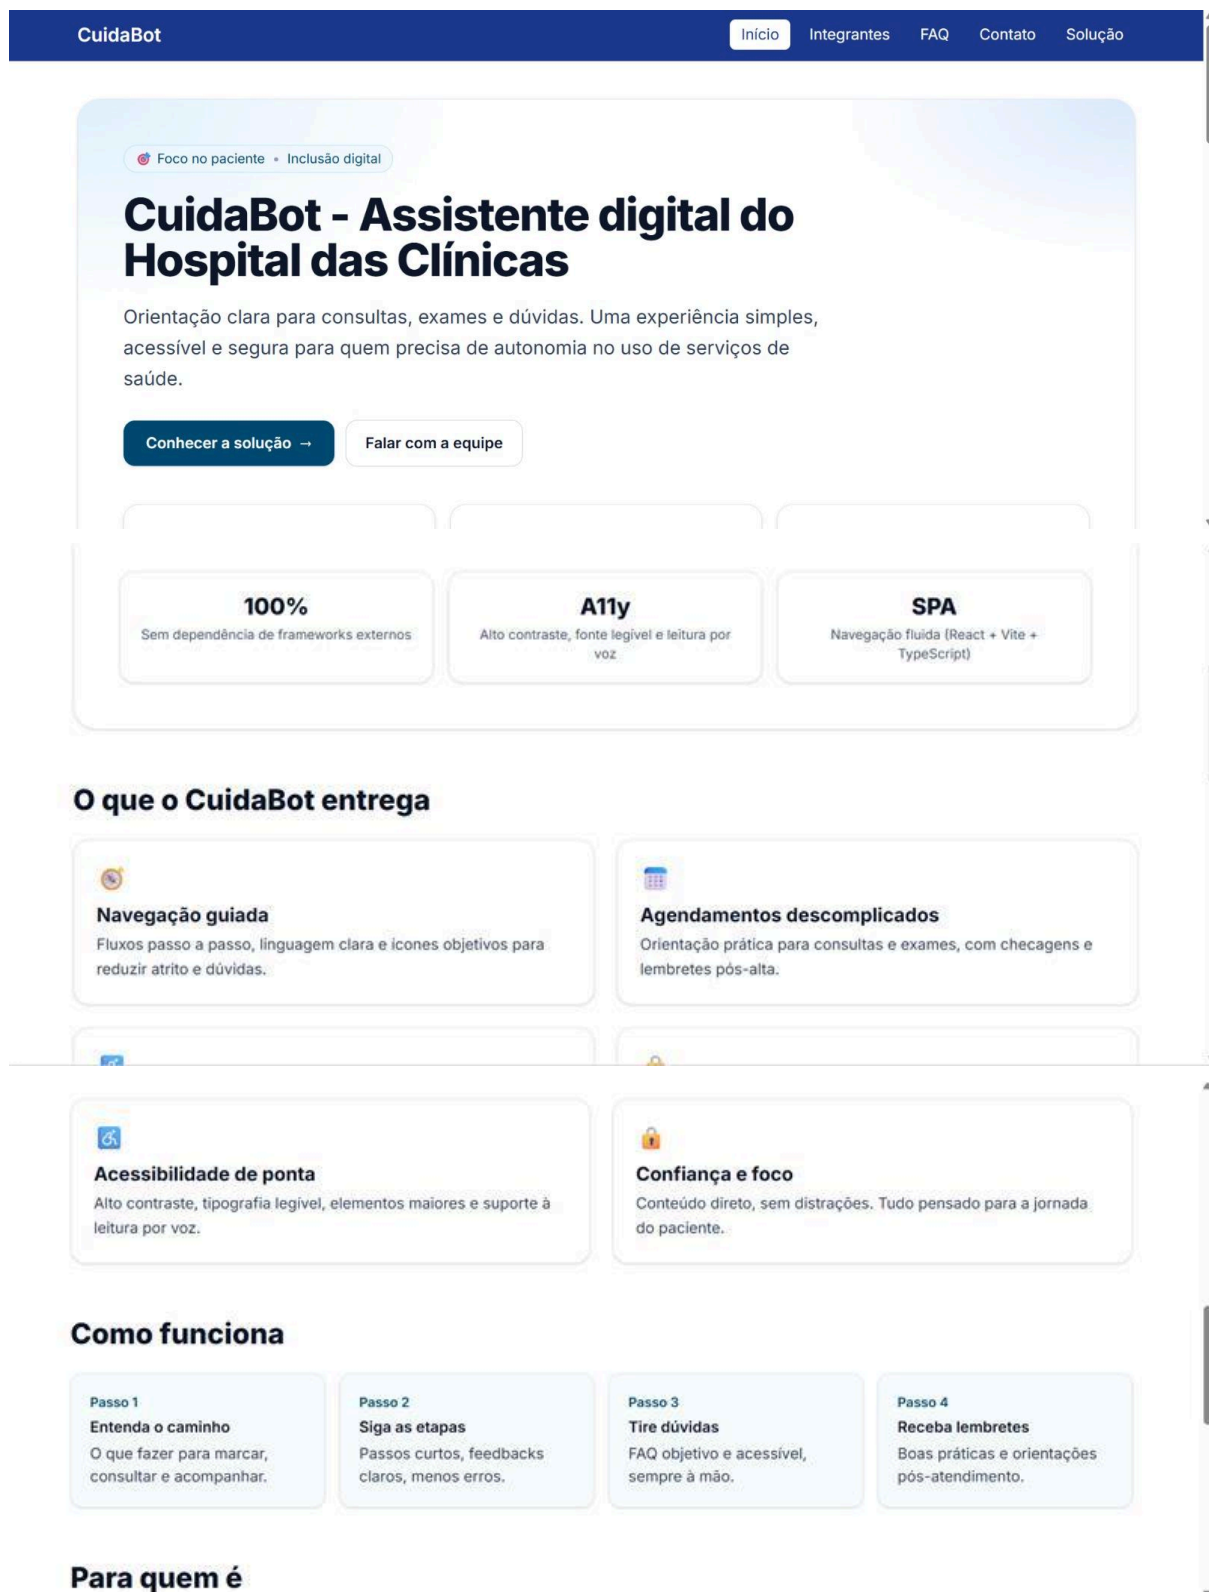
CuidaBot

Início Integrantes FAQ Contato Solução

Foco no paciente • Inclusão digital

CuidaBot - Assistente digital do Hospital das Clínicas

Orientação clara para consultas, exames e dúvidas. Uma experiência simples, acessível e segura para quem precisa de autonomia no uso de serviços de saúde.

Conhecer a solução →
Falar com a equipe

100%
Sem dependência de frameworks externos

A11y
Alto contraste, fonte legível e leitura por voz

SPA
Navegação fluida (React + Vite + TypeScript)

O que o CuidaBot entrega

Navegação guiada
Fluxos passo a passo, linguagem clara e ícones objetivos para reduzir atrito e dúvidas.

Agendamentos descomplicados
Orientação prática para consultas e exames, com checagens e lembretes pós-alta.

Acessibilidade de ponta
Alto contraste, tipografia legível, elementos maiores e suporte à leitura por voz.

Confiança e foco
Conteúdo direto, sem distrações. Tudo pensado para a jornada do paciente.

Como funciona

Passo 1
Entenda o caminho
O que fazer para marcar, consultar e acompanhar.

Passo 2
Siga as etapas
Passos curtos, feedbacks claros, menos erros.

Passo 3
Tire dúvidas
FAQ objetivo e acessível, sempre à mão.

Passo 4
Receba lembretes
Boas práticas e orientações pós-atendimento.

Para quem é